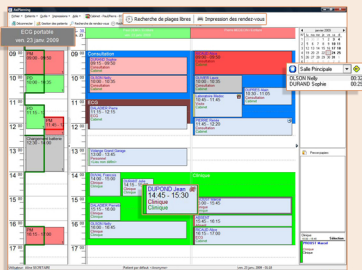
Recherche de plages libres

Impression des rendez-vous

ECG portable
ven. 23 janv. 2009

Consultation

Salle Principale

OLSON Nelly
DURAND Sophie

ECG

Clinique

DUPOND Jean
14:45 - 15:30
Clinique
Clinique

janvier 2009

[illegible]